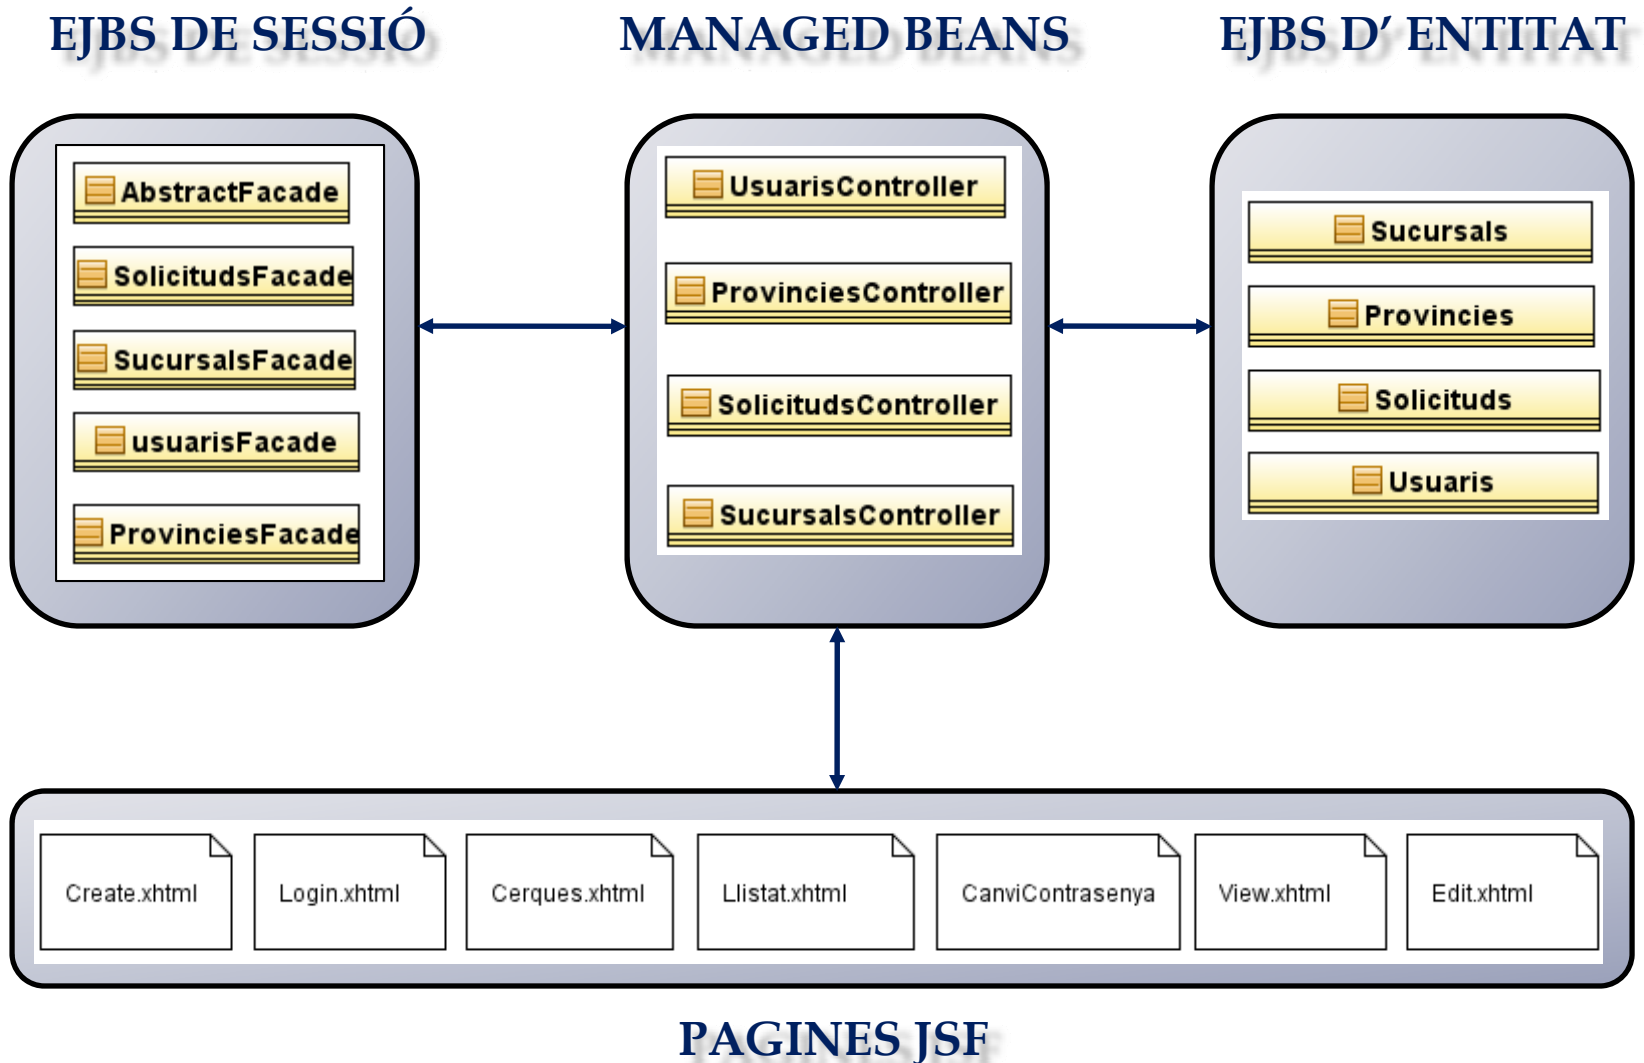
EJBS DE SESSIÓ

MANAGED BEANS

EJBS D' ENTITAT

AbstractFacade

SolicitudsFacade

SucursalsFacade

usuarisFacade

ProvinciesFacade

UsuarisController

ProvinciesController

SolicitudsController

SucursalsController

Sucursals

Provincies

Solicituds

Usuaris

Create.xhtml

Login.xhtml

Cerques.xhtml

Llistat.xhtml

CanviContrasenya

View.xhtml

Edit.xhtml

PAGINES JSF